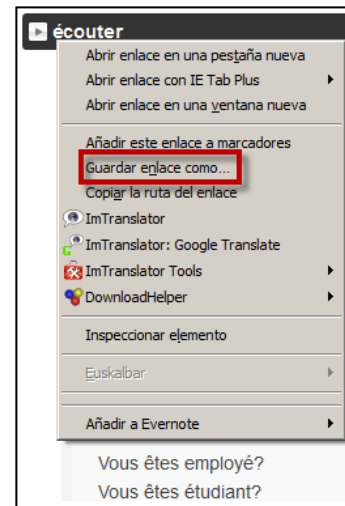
écouter

Abrir enlace en una pestaña nueva
Abrir enlace con IE Tab Plus
Abrir enlace en una ventana nueva

Añadir este enlace a marcadores
Guardar enlace como...
Copiar la ruta del enlace
ImTranslator
ImTranslator: Google Translate
ImTranslator Tools
DownloadHelper

Inspeccionar elemento

Euskalbar

Añadir a Evernote

Vous êtes employé?
Vous êtes étudiant?